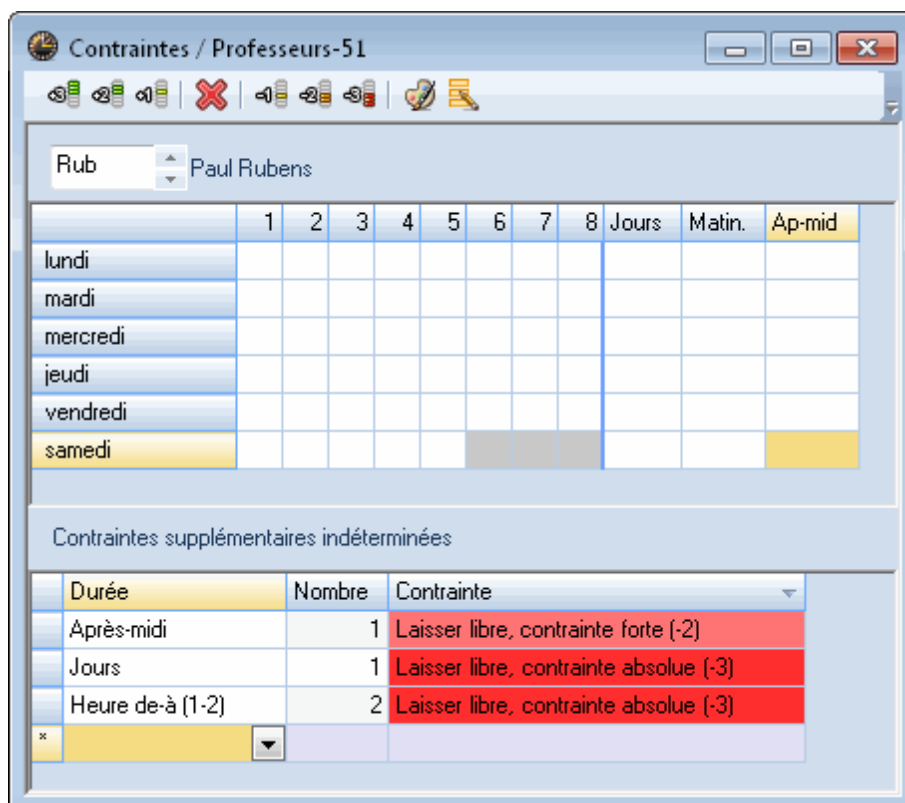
Contraintes / Professeurs-51

Rub Paul Rubens

| | 1 | 2 | 3 | 4 | 5 | 6 | 7 | 8 | Jours | Matin. | Ap-mid |
|---|---|---|---|---|---|---|---|---|---|---|---|
| lundi | | | | | | | | | | | |
| mardi | | | | | | | | | | | |
| mercredi | | | | | | | | | | | |
| jeudi | | | | | | | | | | | |
| vendredi | | | | | | | | | | | |
| samedi | | | | | | | | | | | |

Contraintes supplémentaires indéterminées

| | Durée | Nombre | Contrainte |
|---|---|---|---|
| | Après-midi | 1 | Laisser libre, contrainte forte (-2) |
| | Jours | 1 | Laisser libre, contrainte absolue (-3) |
| | Heure de-à (1-2) | 2 | Laisser libre, contrainte absolue (-3) |
| * | | | |